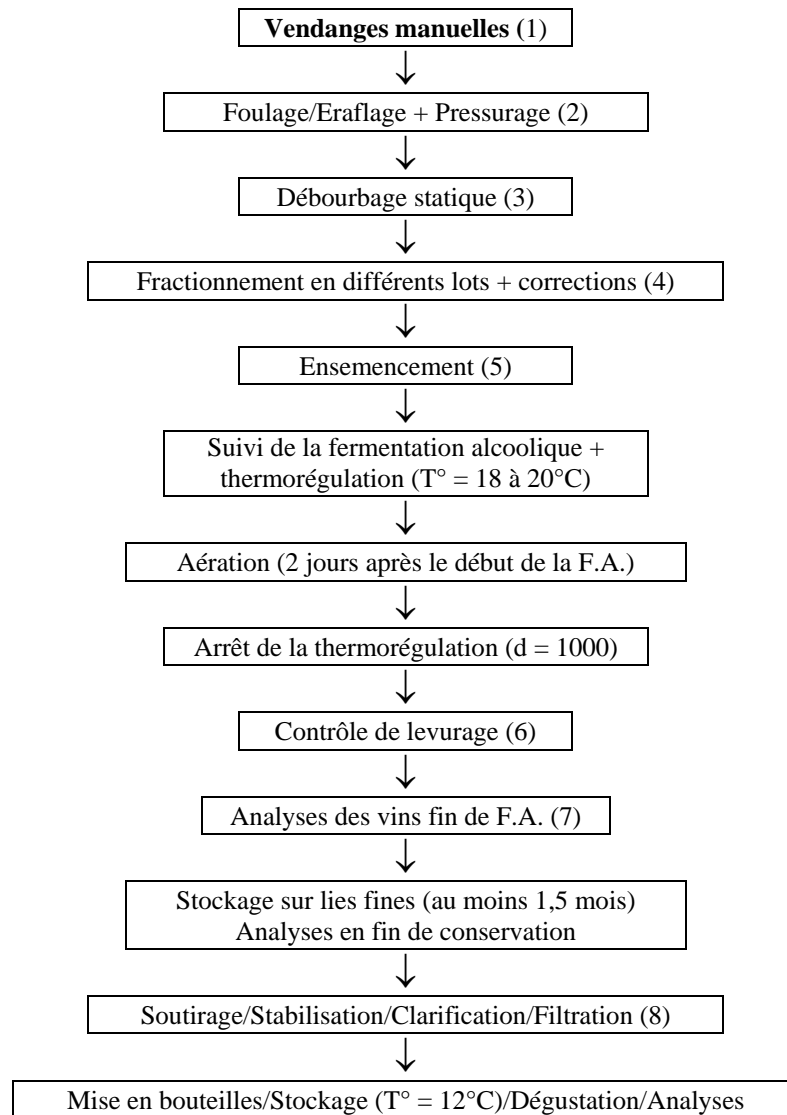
Vendanges manuelles (1)

Foulage/Eraflage + Pressurage (2)

Débourbage statique (3)

Fractionnement en différents lots + corrections (4)

Ensemencement (5)

Suivi de la fermentation alcoolique + thermorégulation (T° = 18 à 20°C)

Aération (2 jours après le début de la F.A.)

Arrêt de la thermorégulation (d = 1000)

Contrôle de levurage (6)

Analyses des vins fin de F.A. (7)

Stockage sur lies fines (au moins 1,5 mois)
Analyses en fin de conservation

Soutirage/Stabilisation/Clarification/Filtration (8)

Mise en bouteilles/Stockage (T° = 12°C)/Dégustation/Analyses